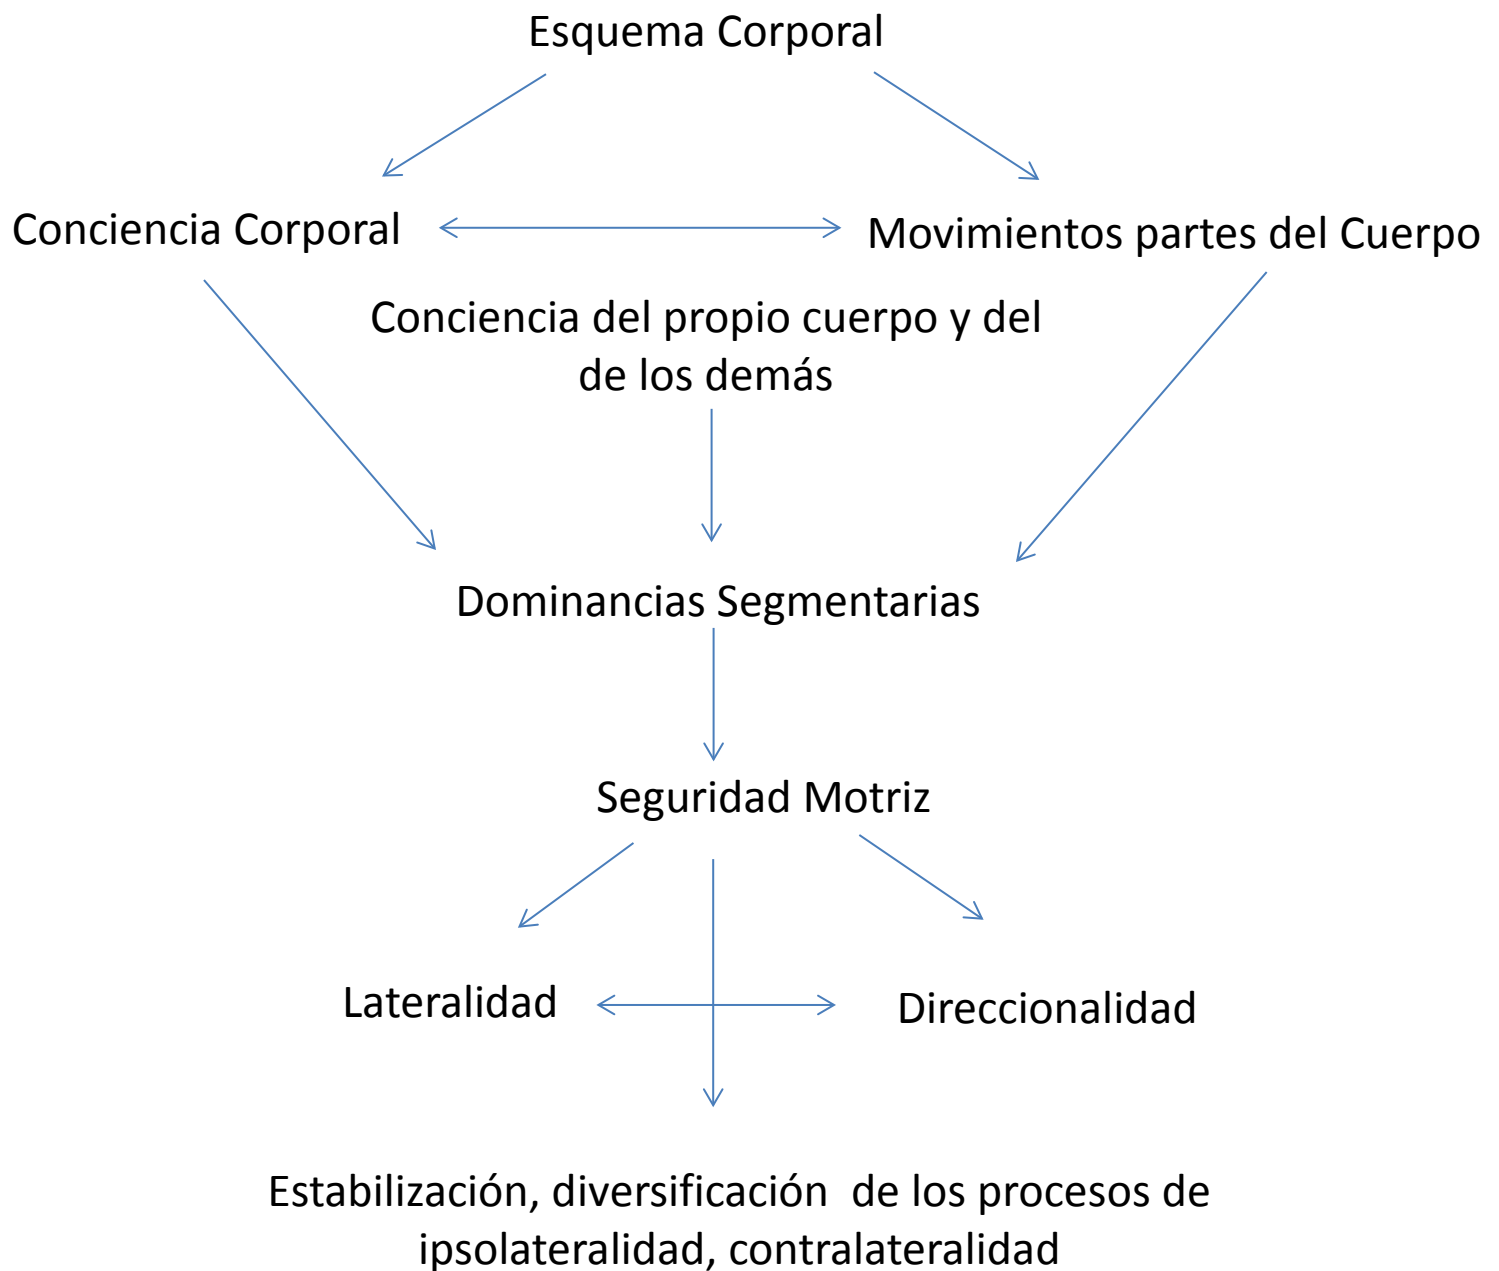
Esquema Corporal

Conciencia Corporal

Movimientos partes del Cuerpo

Conciencia del propio cuerpo y del de los demás

Dominancias Segmentarias

Seguridad Motriz

Lateralidad

Direccionalidad

Estabilización, diversificación de los procesos de ipsolateralidad, contralateralidad